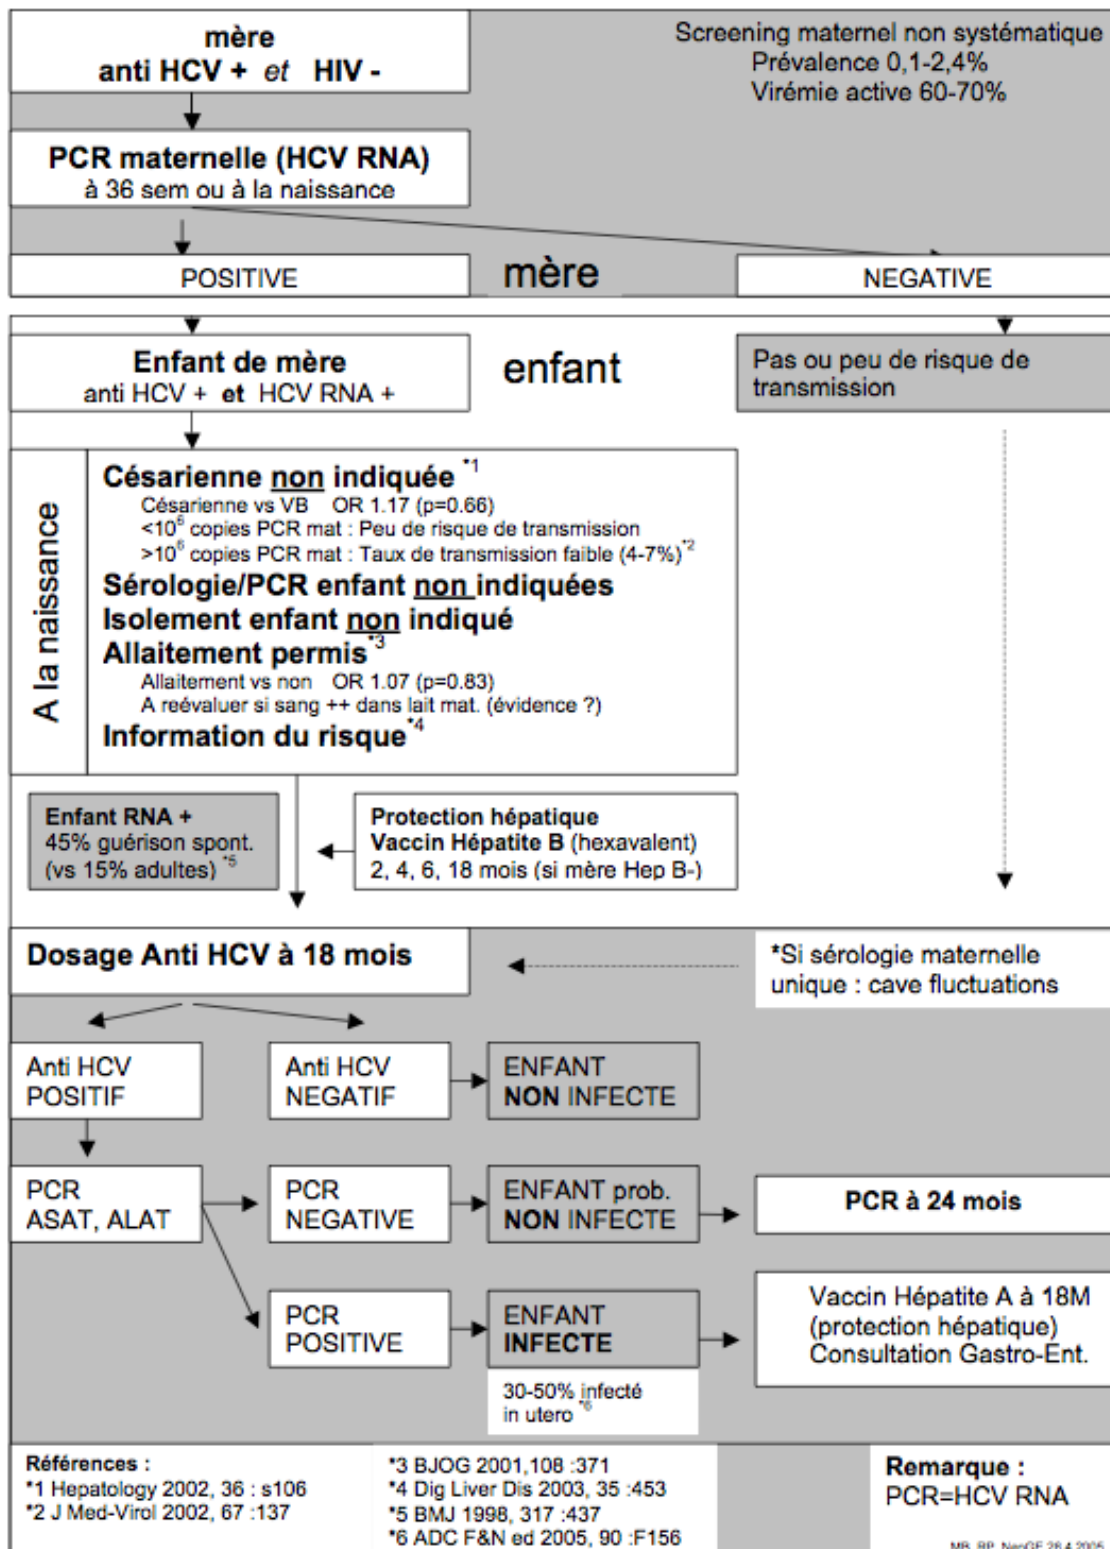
mère
anti HCV + *et* HIV -

Screening maternel non systématique
Prévalence 0,1-2,4%
Virémie active 60-70%

PCR maternelle (HCV RNA)
à 36 sem ou à la naissance

POSITIVE

mère

NEGATIVE

Enfant de mère
anti HCV + et HCV RNA +

enfant

Pas ou peu de risque de transmission

A la naissance

Césarienne non indiquée $^{*1}$
Césarienne vs VB OR 1.17 (p=0.66)
$<10^6$ copies PCR mat : Peu de risque de transmission
$>10^6$ copies PCR mat : Taux de transmission faible (4-7%)$^{*2}$
Sérologie/PCR enfant non indiquées
Isolement enfant non indiqué
Allaitement permis$^{*3}$
Allaitement vs non OR 1.07 (p=0.83)
A reévaluer si sang ++ dans lait mat. (évidence ?)
Information du risque$^{*4}$

Enfant RNA +
45% guérison spont.
(vs 15% adultes) $^{*5}$

Protection hépatique
Vaccin Hépatite B (hexavalent)
2, 4, 6, 18 mois (si mère Hep B-)

Dosage Anti HCV à 18 mois

*Si sérologie maternelle unique : cave fluctuations

Anti HCV
POSITIF

Anti HCV
NEGATIF

ENFANT
NON INFECTE

PCR
ASAT, ALAT

PCR
NEGATIVE

ENFANT prob.
NON INFECTE

PCR à 24 mois

PCR
POSITIVE

ENFANT
INFECTE

30-50% infecté in utero $^{*6}$

Vaccin Hépatite A à 18M
(protection hépatique)
Consultation Gastro-Ent.

Références :
*1 Hepatology 2002, 36 : s106
*2 J Med-Virol 2002, 67 :137

*3 BJOG 2001,108 :371
*4 Dig Liver Dis 2003, 35 :453
*5 BMJ 1998, 317 :437
*6 ADC F&N ed 2005, 90 :F156

Remarque :
PCR=HCV RNA

MB, RP, NeoGE 28.4.2005